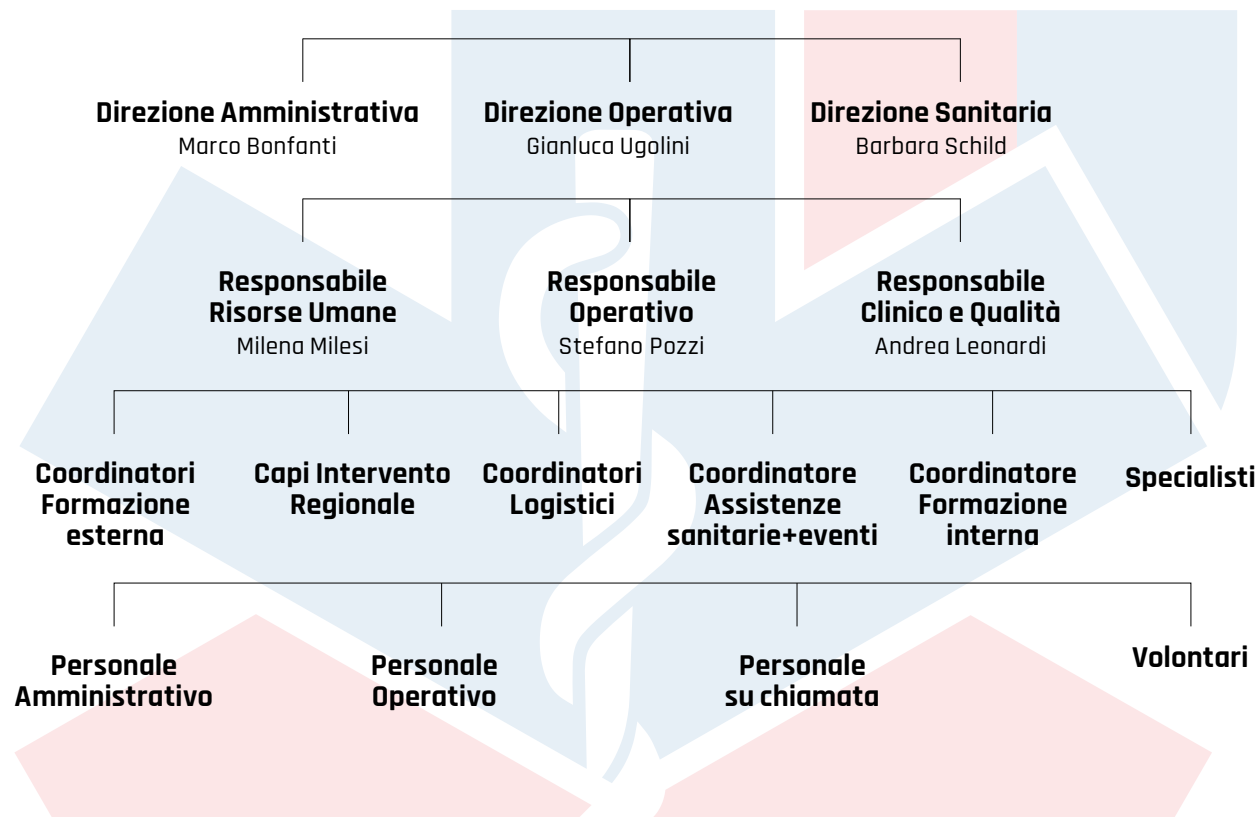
Direzione Amministrativa
Marco Bonfanti

Direzione Operativa
Gianluca Ugolini

Direzione Sanitaria
Barbara Schild

Responsabile Risorse Umane
Milena Milesi

Responsabile Operativo
Stefano Pozzi

Responsabile Clinico e Qualità
Andrea Leonardi

Coordinatori Formazione esterna

Capi Intervento Regionale

Coordinatori Logistici

Coordinatore Assistenze sanitarie+eventi

Coordinatore Formazione interna

Specialisti

Personale Amministrativo

Personale Operativo

Personale su chiamata

Volontari